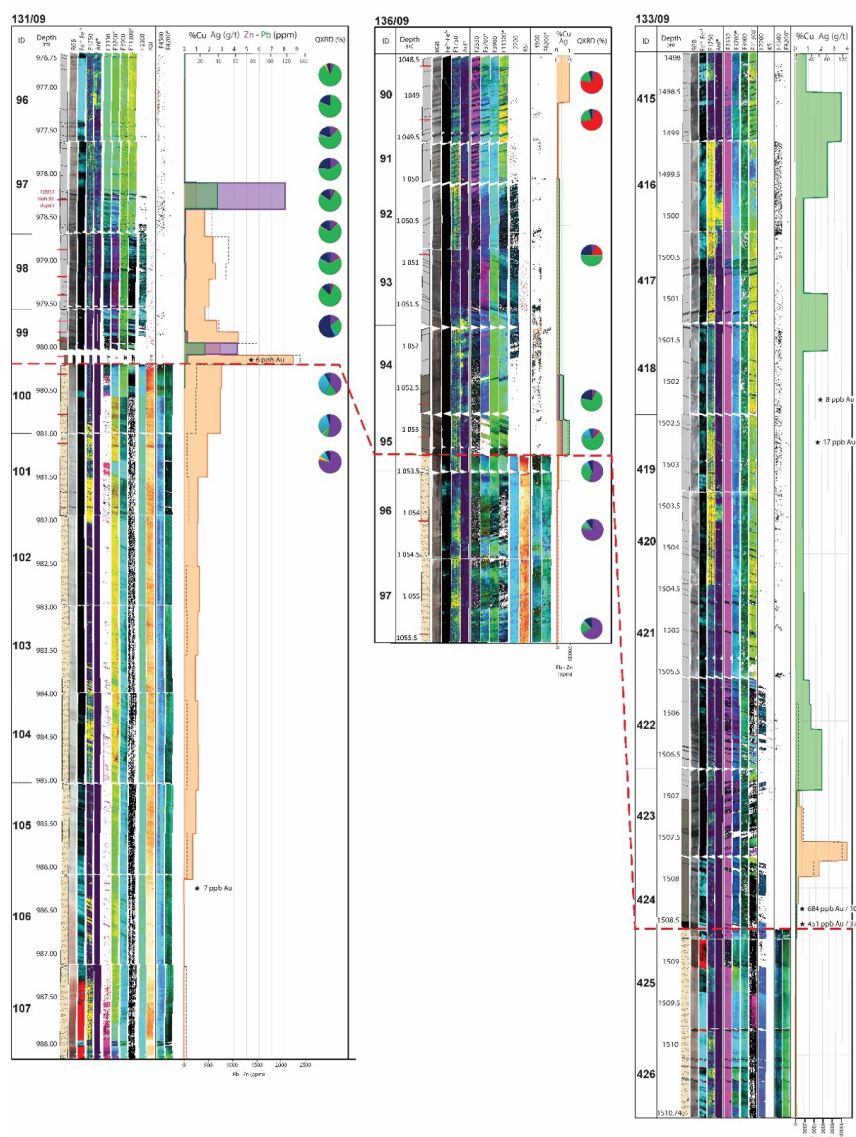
131/09

| ID | Depth (m) |
|---|---|
| | 976.75 |
| 96 | 977.00 |
| | 977.50 |
| | 978.00 |
| 97 | 978.50 |
| 98 | 979.00 |
| | 979.50 |
| 99 | 980.00 |
| 100 | 980.50 |
| | 981.00 |
| 101 | 981.50 |
| | 982.00 |
| 102 | 982.50 |
| | 983.00 |
| 103 | 983.50 |
| | 984.00 |
| 104 | 984.50 |
| | 985.00 |
| 105 | 985.50 |
| | 986.00 |
| 106 | 986.50 |
| | 987.00 |
| 107 | 987.50 |
| | 988.00 |

RGB F2200 F4300 F4390

%Cu Ag (g/t) Zn - Pb (ppm)

0 1 2 3 4 5 6 7 8 9

20 40 60 80 100 120 140

QXRD (%)

★ 6 ppb Au

★ 7 ppb Au

0 500 1000 1500 2000 2500

Pb - Zn (ppm)

136/09

| ID | Depth (m) |
|---|---|
| | 1048.5 |
| 90 | 1049 |
| | 1049.5 |
| 91 | 1050 |
| 92 | 1050.5 |
| | 1051 |
| 93 | 1051.5 |
| | 1052 |
| 94 | 1052.5 |
| 95 | 1053 |
| | 1053.5 |
| 96 | 1054 |
| | 1054.5 |
| 97 | 1055 |
| | 1055.5 |

RGB %Cu Ag QXRD (%)

0 1

Pb - Zn (ppm)

133/09

| ID | Depth (m) |
|---|---|
| | 1498 |
| 415 | 1498.5 |
| | 1499 |
| 416 | 1499.5 |
| | 1500 |
| | 1500.5 |
| 417 | 1501 |
| | 1501.5 |
| 418 | 1502 |
| | 1502.5 |
| 419 | 1503 |
| | 1503.5 |
| 420 | 1504 |
| | 1504.5 |
| 421 | 1505 |
| | 1505.5 |
| 422 | 1506 |
| | 1506.5 |
| 423 | 1507 |
| | 1507.5 |
| 424 | 1508 |
| | 1508.5 |
| 425 | 1509 |
| | 1509.5 |
| 426 | 1510 |
| | 1510.74 |

RGB %Cu Ag (g/t)

★ 8 ppb Au

★ 17 ppb Au

★ 684 ppb Au / 1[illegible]

★ 451 ppb Au / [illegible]